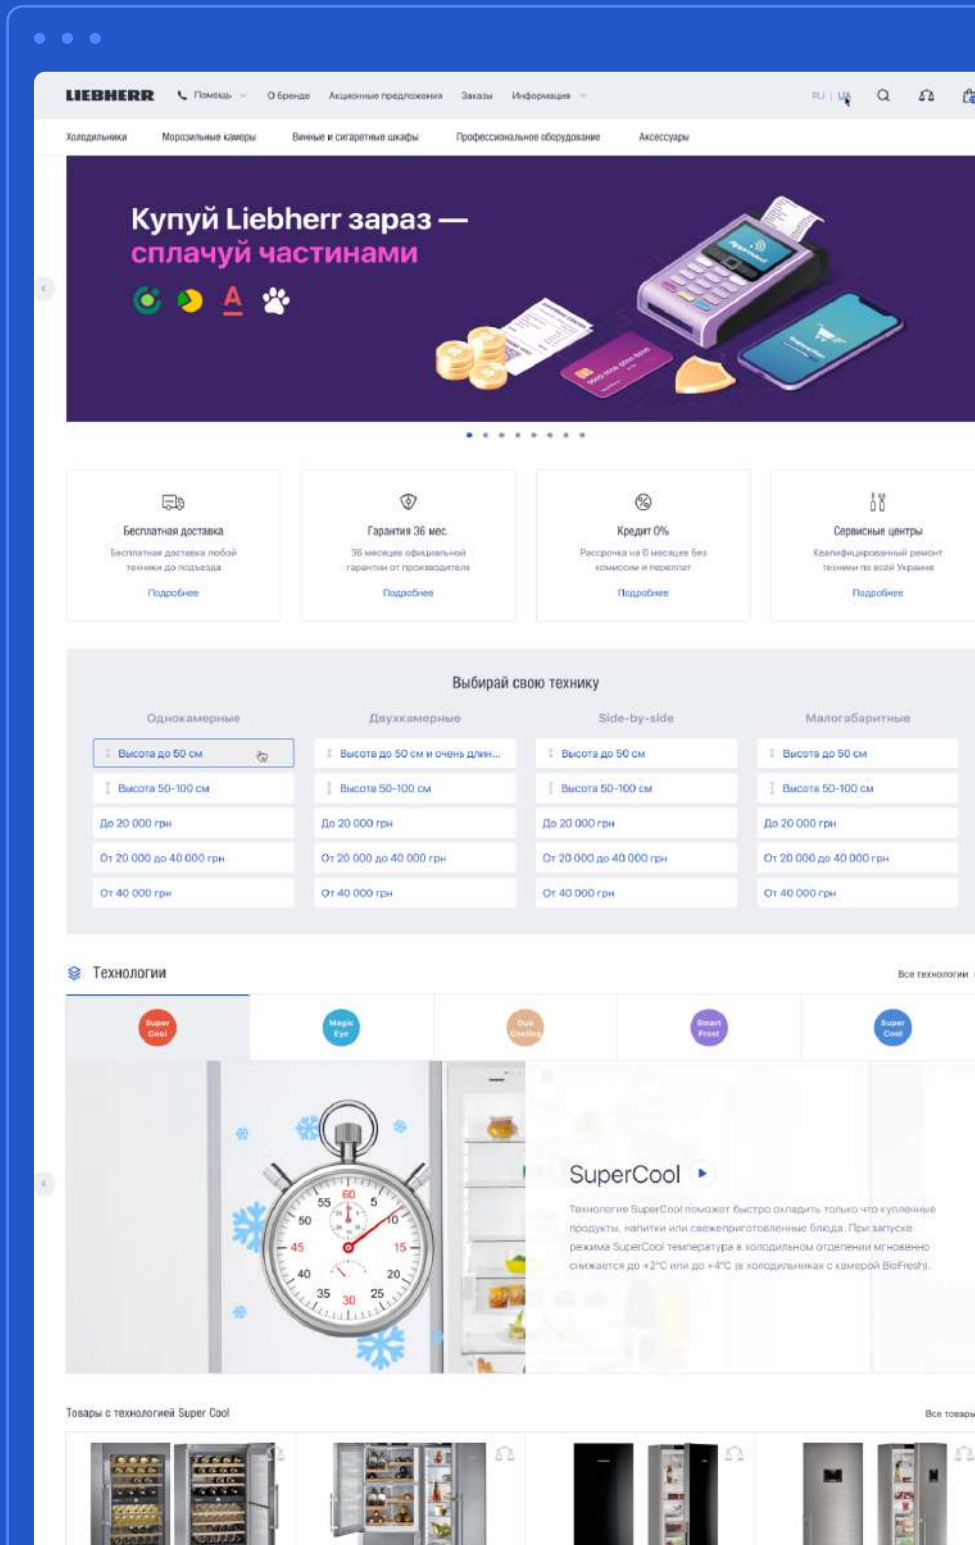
LIEBHERR Помощь О бренде Акционные предложения Заказы Информация RU | UA

Холодильники Морозильные камеры Винные и сигаретные шкафы Профессиональное оборудование Аксессуары

Купуй Liebherr зараз — сплачуй частинами

A

Бесплатная доставка
Бесплатная доставка любой техники до подъезда
Подробнее

Гарантия 36 мес.
36 месяцев официальной гарантии от производителя
Подробнее

Кредит 0%
Рассрочка на 6 месяцев без комиссии и переплат
Подробнее

Сервисные центры
Квалифицированный ремонт техники по всей Украине
Подробнее

Выбирай свою технику

| Однокамерные | Двухкамерные | Side-by-side | Малогабаритные |
|---|---|---|---|
| Высота до 50 см | Высота до 50 см и очень длин... | Высота до 50 см | Высота до 50 см |
| Высота 50-100 см | Высота 50-100 см | Высота 50-100 см | Высота 50-100 см |
| До 20 000 грн | До 20 000 грн | До 20 000 грн | До 20 000 грн |
| От 20 000 до 40 000 грн | От 20 000 до 40 000 грн | От 20 000 до 40 000 грн | От 20 000 до 40 000 грн |
| От 40 000 грн | От 40 000 грн | От 40 000 грн | От 40 000 грн |

Технологии
Все технологии

Super Cool
Magic Eye
Duo Cooling
Smart Frost
Super Cool

55 60 5 50 10 45 15 40 20 35 30 25

SuperCool
Технология SuperCool поможет быстро охладить только что купленные продукты, напитки или свежеприготовленные блюда. При запуске режима SuperCool температура в холодильном отделении мгновенно снижается до +2°С или до +4°С (в холодильниках с камерой BioFresh).

Товары с технологией Super Cool
Все товары